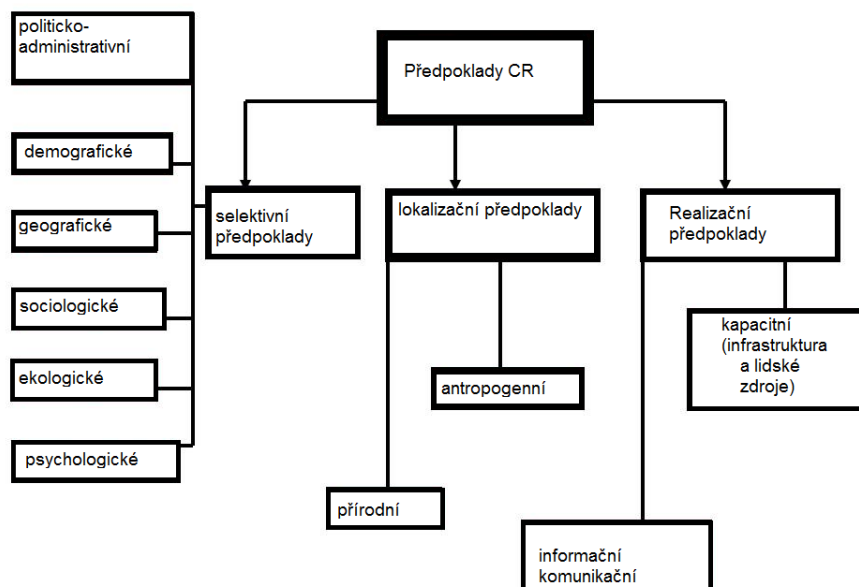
politicko-administrativní

Předpoklady CR

demografické

geografické

sociologické

ekologické

psychologické

selektivní předpoklady

lokalizační předpoklady

Realizační předpoklady

antropogenní

kapacitní (infrastruktura a lidské zdroje)

přírodní

informační komunikační